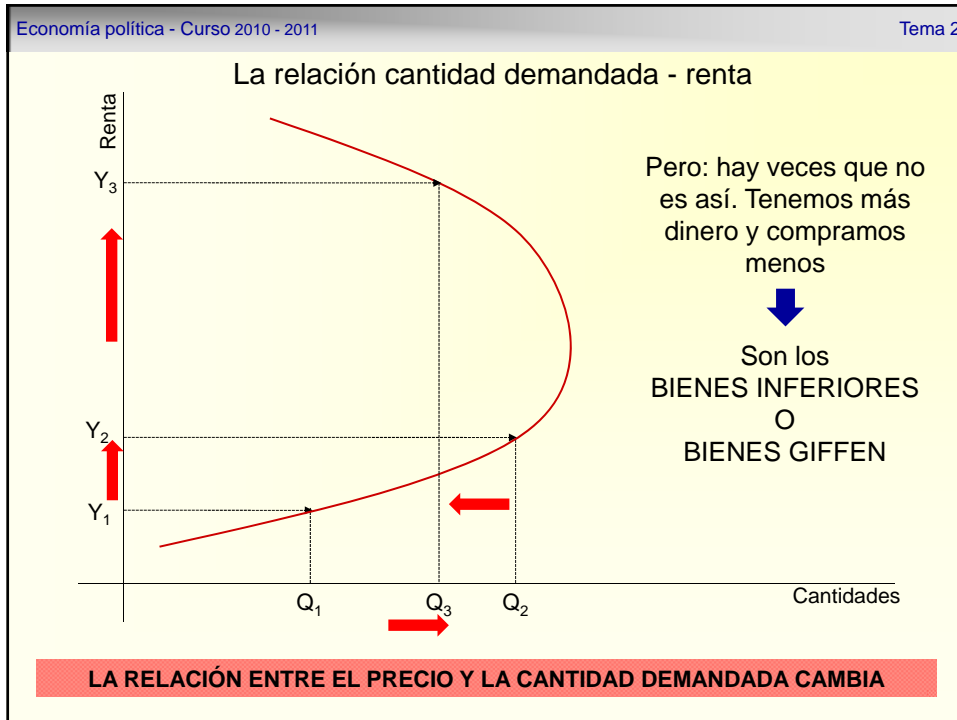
Economía política - Curso 2010 - 2011

Tema 2

La relación cantidad demandada - renta

Renta

$Y_3$

$Y_2$

$Y_1$

$Q_1$ $Q_3$ $Q_2$

Cantidades

Pero: hay veces que no es así. Tenemos más dinero y compramos menos

Son los BIENES INFERIORES O BIENES GIFFEN

LA RELACIÓN ENTRE EL PRECIO Y LA CANTIDAD DEMANDADA CAMBIA